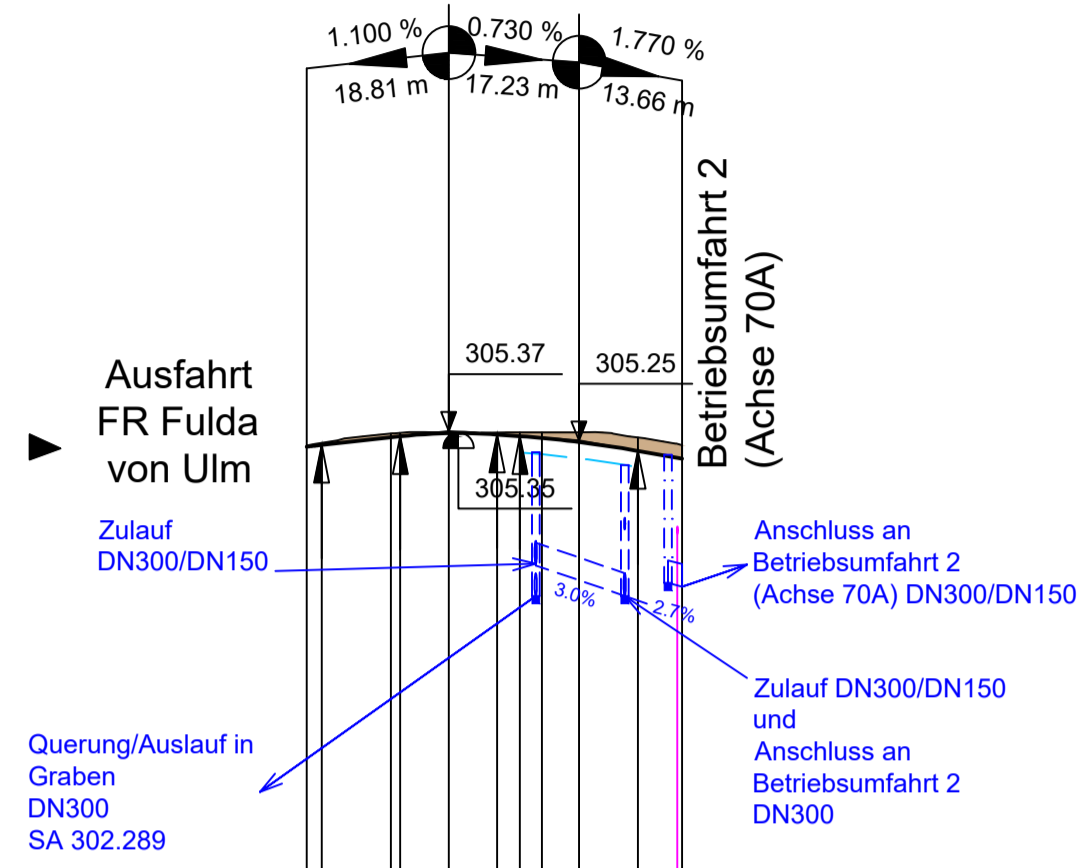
1.100 %
0.730 %
1.770 %
18.81 m
17.23 m
13.66 m

Betriebsumfahrt 2 (Achse 70A)

305.37
305.25

Ausfahrt FR Fulda von Ulm

305.35

Zulauf DN300/DN150

Anschluss an Betriebsumfahrt 2 (Achse 70A) DN300/DN150

3.0%
2.7%

Zulauf DN300/DN150 und Anschluss an Betriebsumfahrt 2 DN300

Querung/Auslauf in Graben DN300 SA 302.289